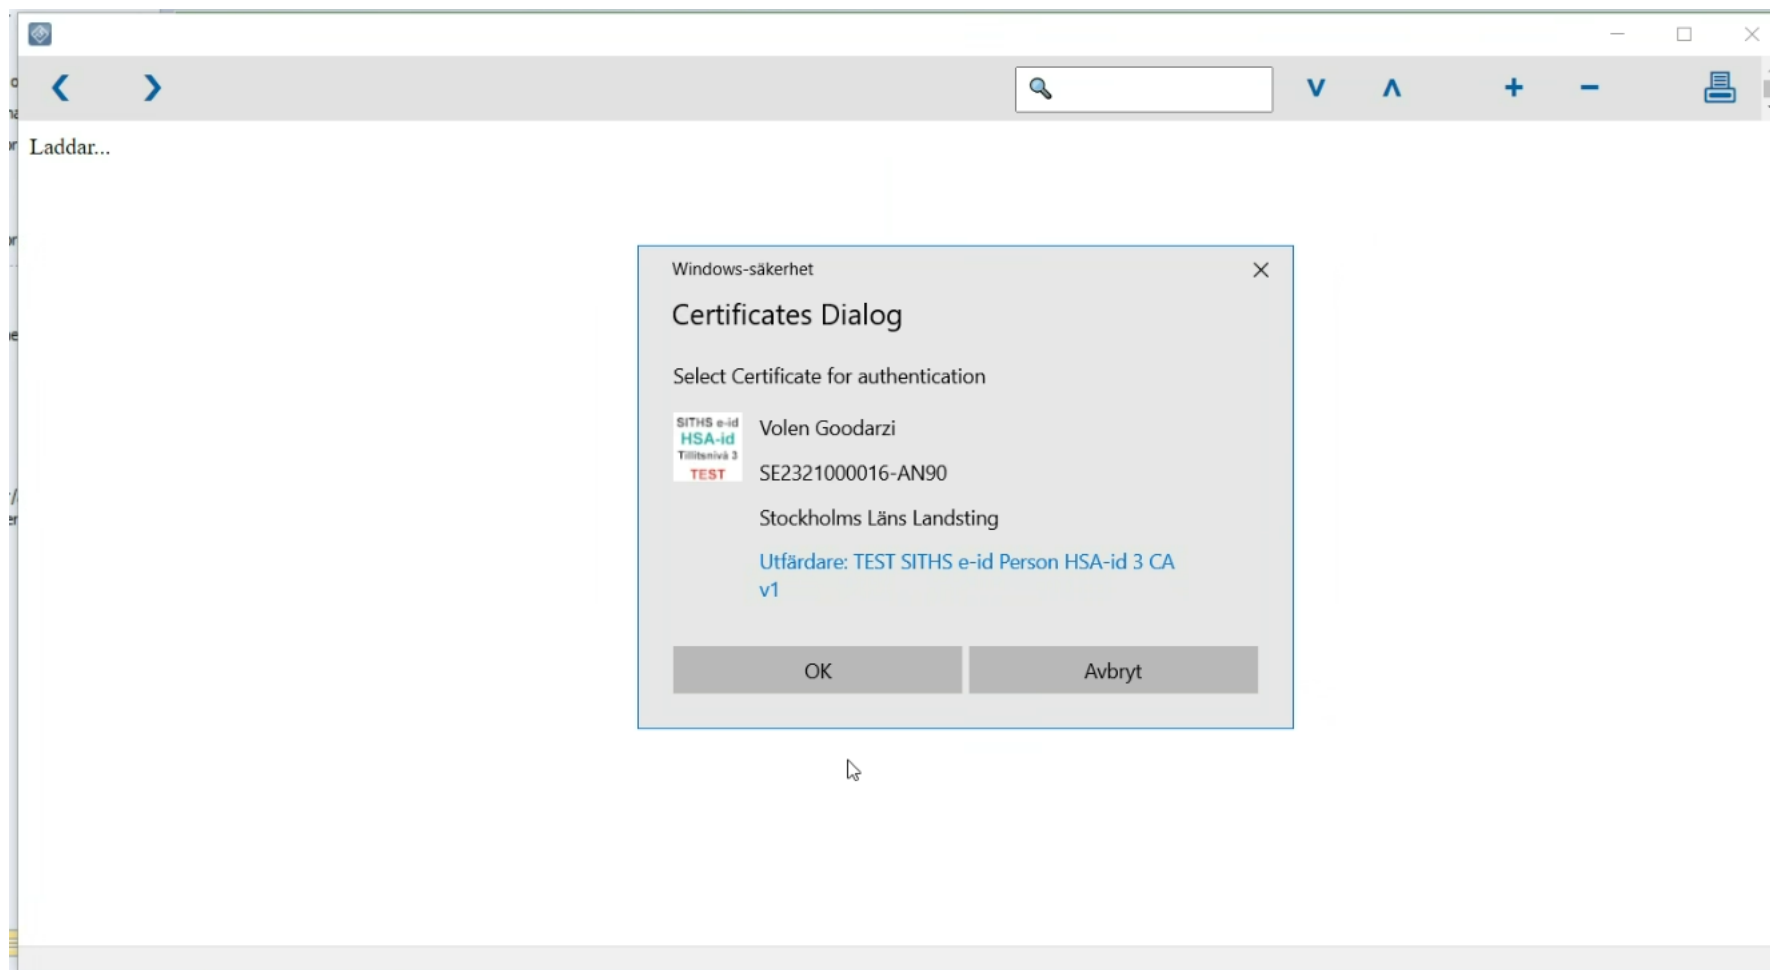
Laddar...

Windows-säkerhet

Certificates Dialog

Select Certificate for authentication

SITHS e-id
HSA-id
Tillitsnivå 3
TEST

Volen Goodarzi

SE2321000016-AN90

Stockholms Läns Landsting

Utfärdare: TEST SITHS e-id Person HSA-id 3 CA v1

OK

Avbryt